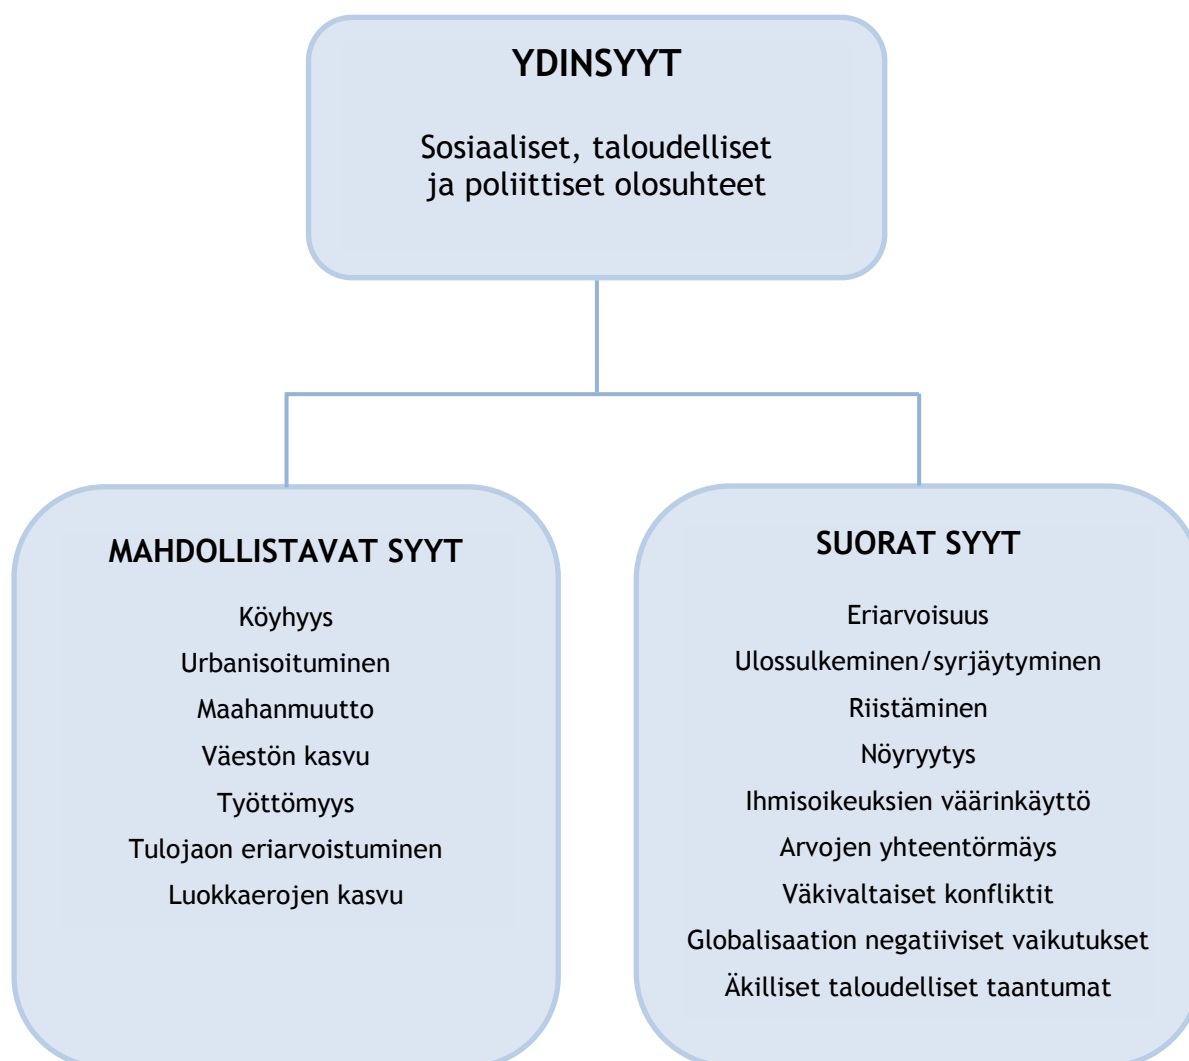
YDINSYYT

Sosiaaliset, taloudelliset ja poliittiset olosuhteet

MAHDOLLISTAVAT SYYT

Köyhyys
Urbanisoituminen
Maahanmuutto
Väestön kasvu
Työttömyys
Tulojaon eriarvoistuminen
Luokkaerojen kasvu

SUORAT SYYT

Eriarvoisuus
Ulossulkeminen/syrjäytyminen
Riistäminen
Nöyryytys
Ihmisoikeuksien väärinkäyttö
Arvojen yhteentörmäys
Väkivaltaiset konfliktit
Globalisaation negatiiviset vaikutukset
Äkilliset taloudelliset taantumat